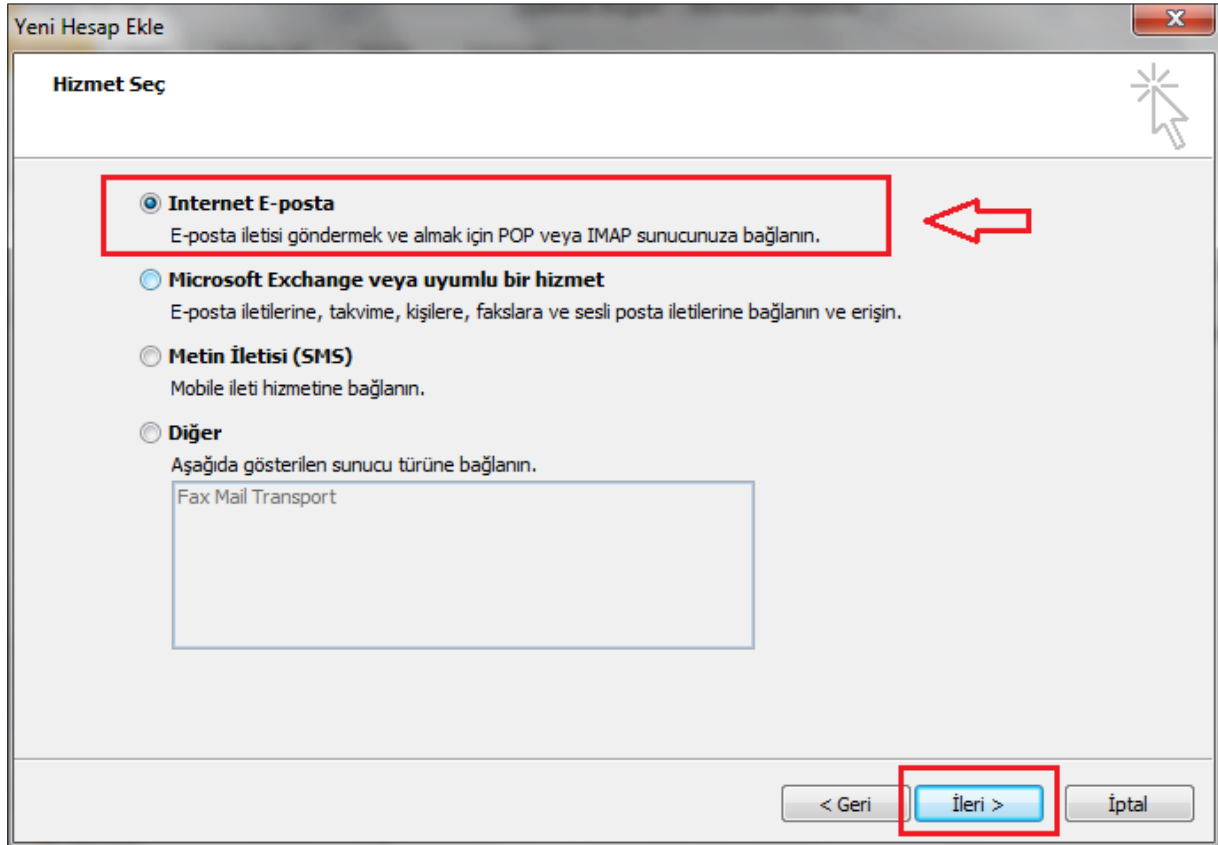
Yeni Hesap Ekle

X

Hizmet Seç

Internet E-posta
E-posta iletisi göndermek ve almak için POP veya IMAP sunucunuza bağlanın.

Microsoft Exchange veya uyumlu bir hizmet
E-posta iletilerine, takvime, kişilere, fakslara ve sesli posta iletilerine bağlanın ve erişin.

Metin İletisi (SMS)
Mobile ileti hizmetine bağlanın.

Diğer
Aşağıda gösterilen sunucu türüne bağlanın.

Fax Mail Transport

< Geri | İleri > | İptal